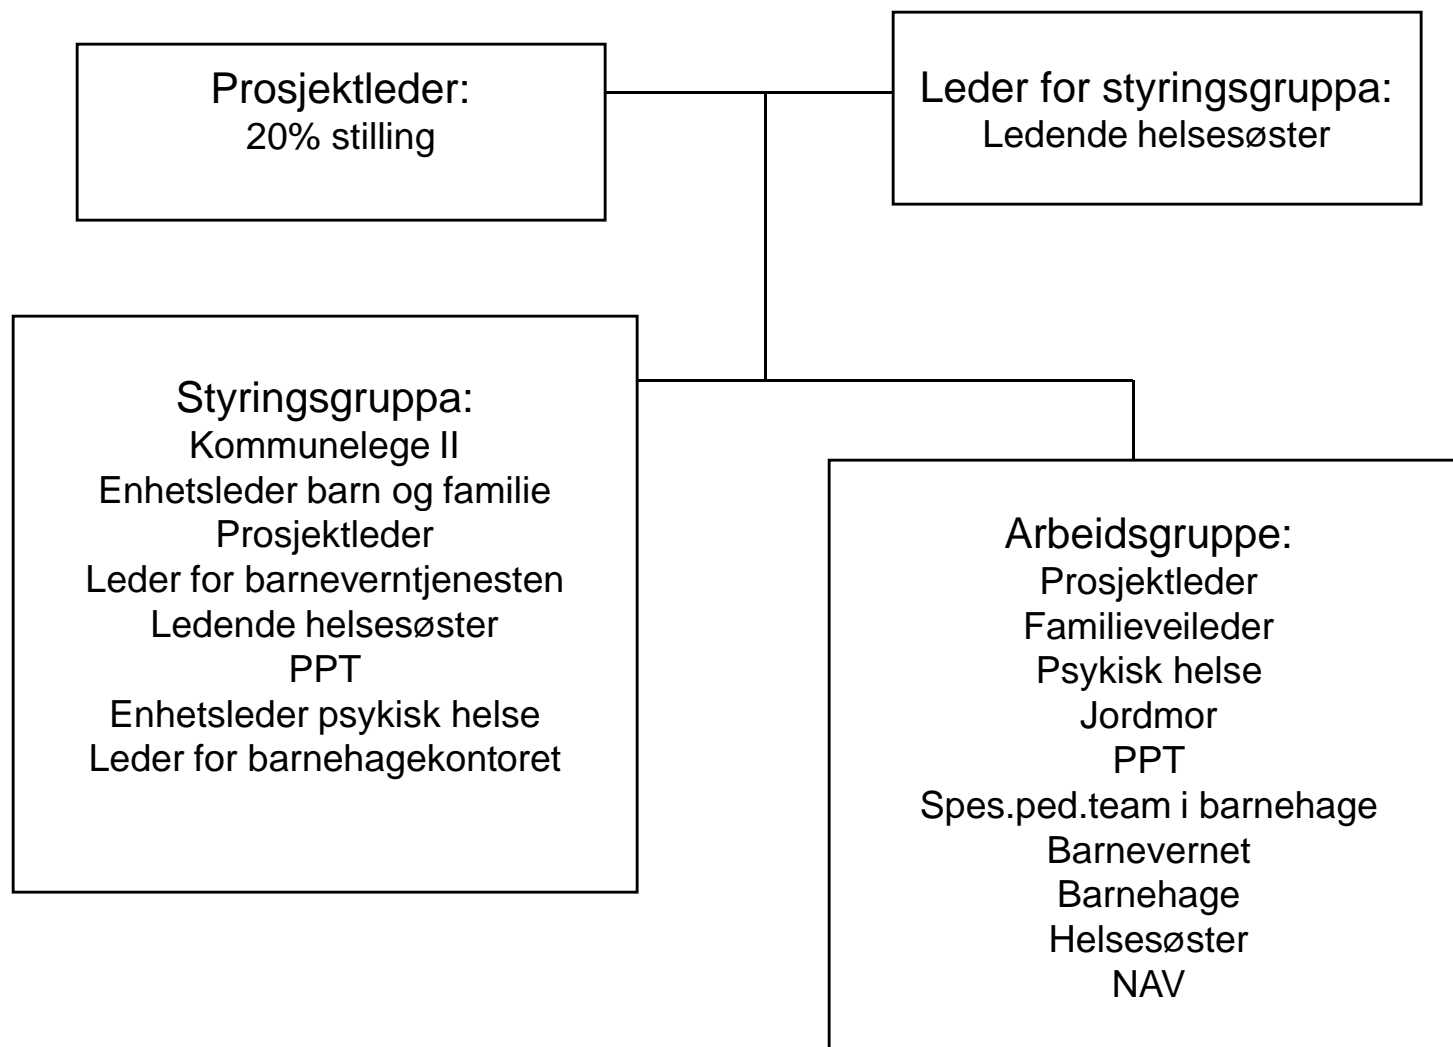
Prosjektleder:
20% stilling

Leder for styringsgruppa:
Ledende helsesøster

Styringsgruppa:
Kommunelege II
Enhetsleder barn og familie
Prosjektleder
Leder for barneverntjenesten
Ledende helsesøster
PPT
Enhetsleder psykisk helse
Leder for barnehagekontoret

Arbeidsgruppe:
Prosjektleder
Familieveileder
Psykisk helse
Jordmor
PPT
Spes.ped.team i barnehage
Barnevernet
Barnehage
Helsesøster
NAV